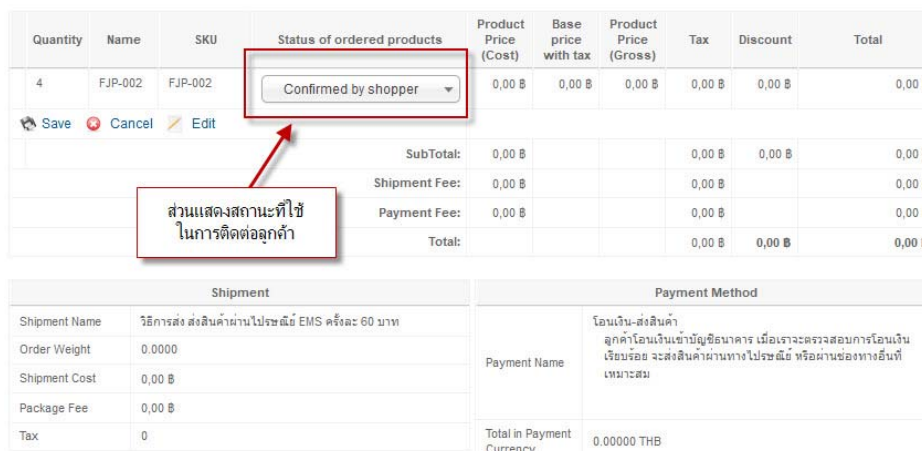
| Quantity | Name | SKU | Status of ordered products | Product Price (Cost) | Base price with tax | Product Price (Gross) | Tax | Discount | Total |
|---|---|---|---|---|---|---|---|---|---|
| 4 | FJP-002 | FJP-002 | Confirmed by shopper | 0,00 ฿ | 0,00 ฿ | 0,00 ฿ | 0,00 ฿ | 0,00 ฿ | 0,00 |

Save Cancel Edit

| | | | |
|---|---|---|---|---|
| SubTotal: | 0,00 ฿ | 0,00 ฿ | 0,00 ฿ | 0,00 |
| Shipment Fee: | 0,00 ฿ | 0,00 ฿ | | 0,00 |
| Payment Fee: | 0,00 ฿ | 0,00 ฿ | | 0,00 |
| Total: | | 0,00 ฿ | 0,00 ฿ | 0,00 |

ส่วนแสดงสถานะที่ใช้ในการติดต่อลูกค้า

| Shipment | |
|---|---|
| Shipment Name | วิธีการส่ง ส่งสินค้าผ่านไปรษณีย์ EMS ครั้งละ 60 บาท |
| Order Weight | 0.0000 |
| Shipment Cost | 0,00 ฿ |
| Package Fee | 0,00 ฿ |
| Tax | 0 |

| Payment Method | |
|---|---|
| Payment Name | โอนเงิน-ส่งสินค้า ลูกค้าโอนเงินเข้าบัญชีธนาคาร เมื่อเราจะตรวจสอบการโอนเงินเรียบร้อย จะส่งสินค้าผ่านทางไปรษณีย์ หรือผ่านช่องทางอื่นที่เหมาะสม |
| Total in Payment Currency | 0.00000 THB |